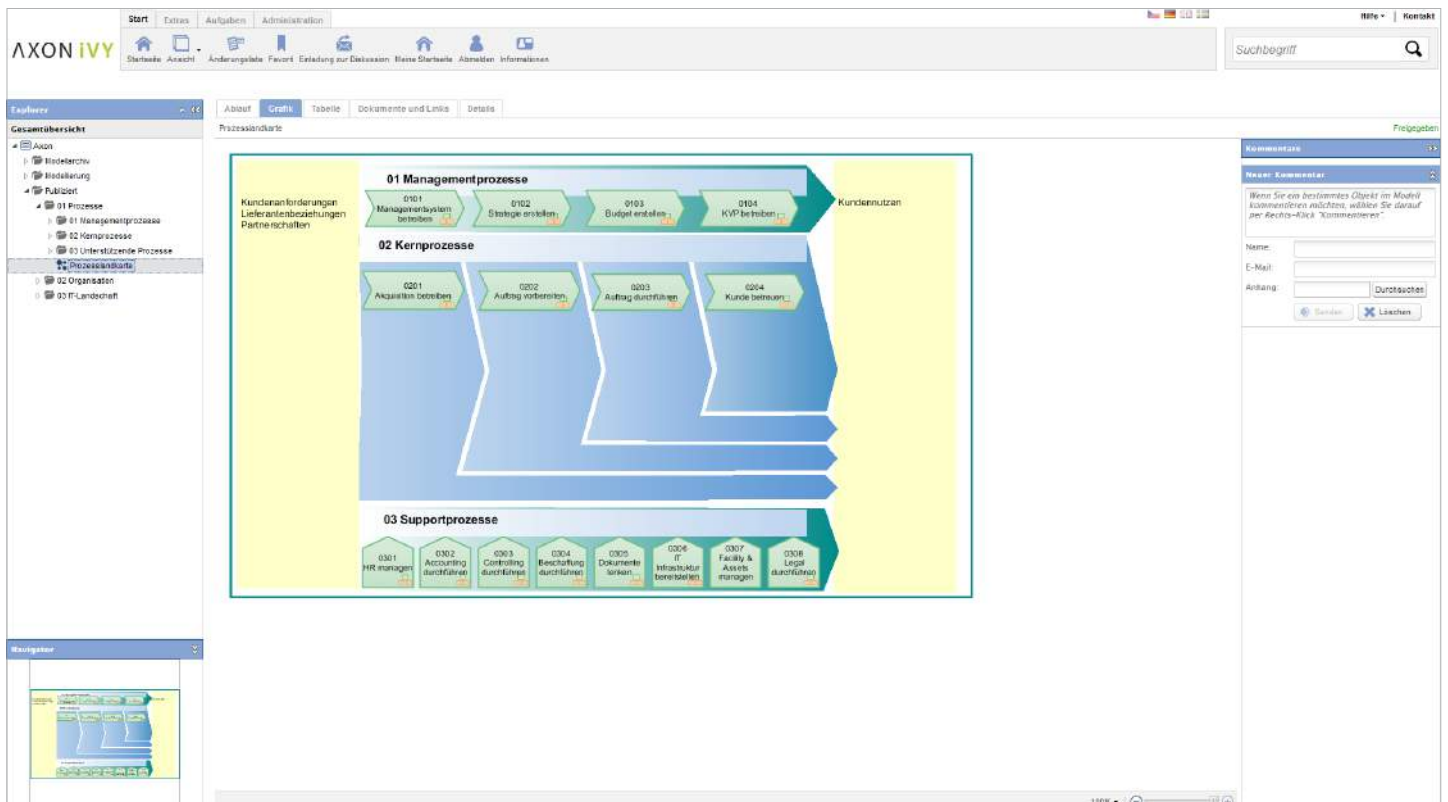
Start Extras Aufgaben Administration

Hilfe | Kontakt

AXON IVY

Startseite Ansicht Änderungsliste Favorit Einladung zur Diskussion Meine Startseite Abmelden Informationen

Suchbegriff

Explorer

Gesamtübersicht

Axon
Modellarchiv
Modellierung
Publiziert
01 Prozesse
01 Managementprozesse
02 Kernprozesse
03 Unterstützende Prozesse
Prozesslandkarte
02 Organisation
03 IT-Landschaft

Ablauf Grafik Tabelle Dokumente und Links Details

Prozesslandkarte

Freigegeben

Kundenanforderungen
Lieferantenbeziehungen
Partnerschaften

01 Managementprozesse

0101 Managementsystem betreiben
0102 Strategie erstellen
0103 Budget erstellen
0104 KVP betreiben

Kundennutzen

02 Kernprozesse

0201 Akquisition betreiben
0202 Auftrag vorbereiten
0203 Auftrag durchführen
0204 Kunde betreuen

03 Supportprozesse

0301 HR managen
0302 Accounting durchführen
0303 Controlling durchführen
0304 Beschaffung durchführen
0305 Dokumente lenken
0306 IT Infrastruktur bereitstellen
0307 Facility & Assets managen
0308 Legal durchführen

Kommentare

Neuer Kommentar

Wenn Sie ein bestimmtes Objekt im Modell kommentieren möchten, wählen Sie darauf per Rechts-Klick "Kommentieren".

Name:
E-Mail:
Anhang:
Durchsuchen
Senden
Löschen

Navigator